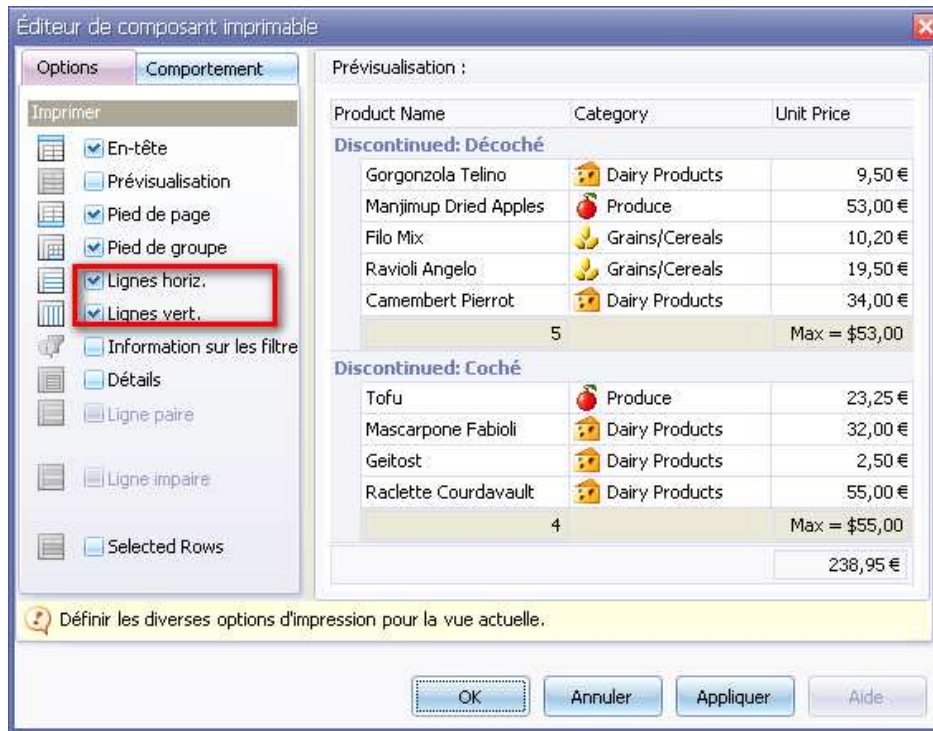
Éditeur de composant imprimable

Options | Comportement

Imprimer
En-tête
Prévisualisation
Pied de page
Pied de groupe
Lignes horiz.
Lignes vert.
Information sur les filtre
Détails
Ligne paire
Ligne impaire
Selected Rows

Prévisualisation :

| Product Name | Category | Unit Price |
|---|---|---|
| Discontinued: Décoché | | |
| Gorgonzola Telino | Dairy Products | 9,50 € |
| Manjimup Dried Apples | Produce | 53,00 € |
| Filo Mix | Grains/Cereals | 10,20 € |
| Ravioli Angelo | Grains/Cereals | 19,50 € |
| Camembert Pierrot | Dairy Products | 34,00 € |
| 5 | | Max = $53,00 |
| Discontinued: Coché | | |
| Tofu | Produce | 23,25 € |
| Mascarpone Fabioli | Dairy Products | 32,00 € |
| Geitost | Dairy Products | 2,50 € |
| Raclette Courdavault | Dairy Products | 55,00 € |
| 4 | | Max = $55,00 |
| | | 238,95 € |

Définir les diverses options d'impression pour la vue actuelle.

OK | Annuler | Appliquer | Aide